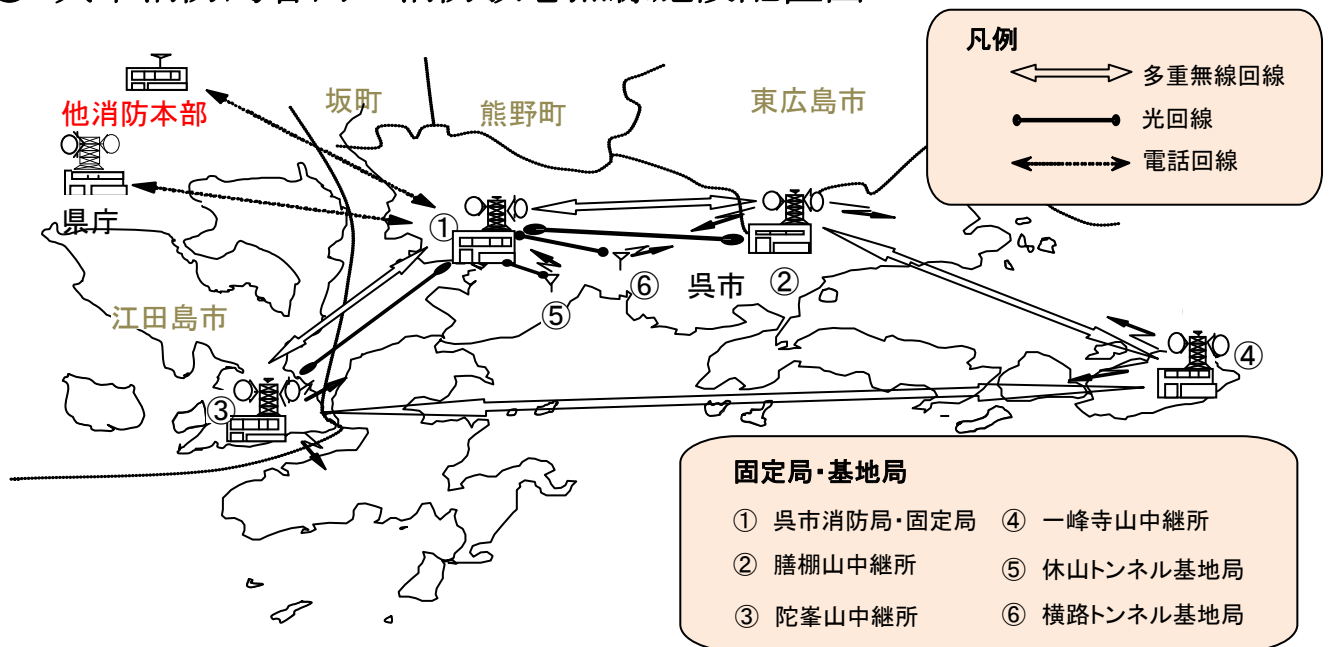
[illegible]

凡例
多重無線回線
光回線
電話回線

他消防本部
坂町
熊野町
東広島市
県庁
①
江田島市
⑤
⑥
呉市
②
④
③

固定局・基地局
① 呉市消防局・固定局
② 膳棚山中継所
③ 陀峯山中継所
④ 一峰寺山中継所
⑤ 休山トンネル基地局
⑥ 横路トンネル基地局